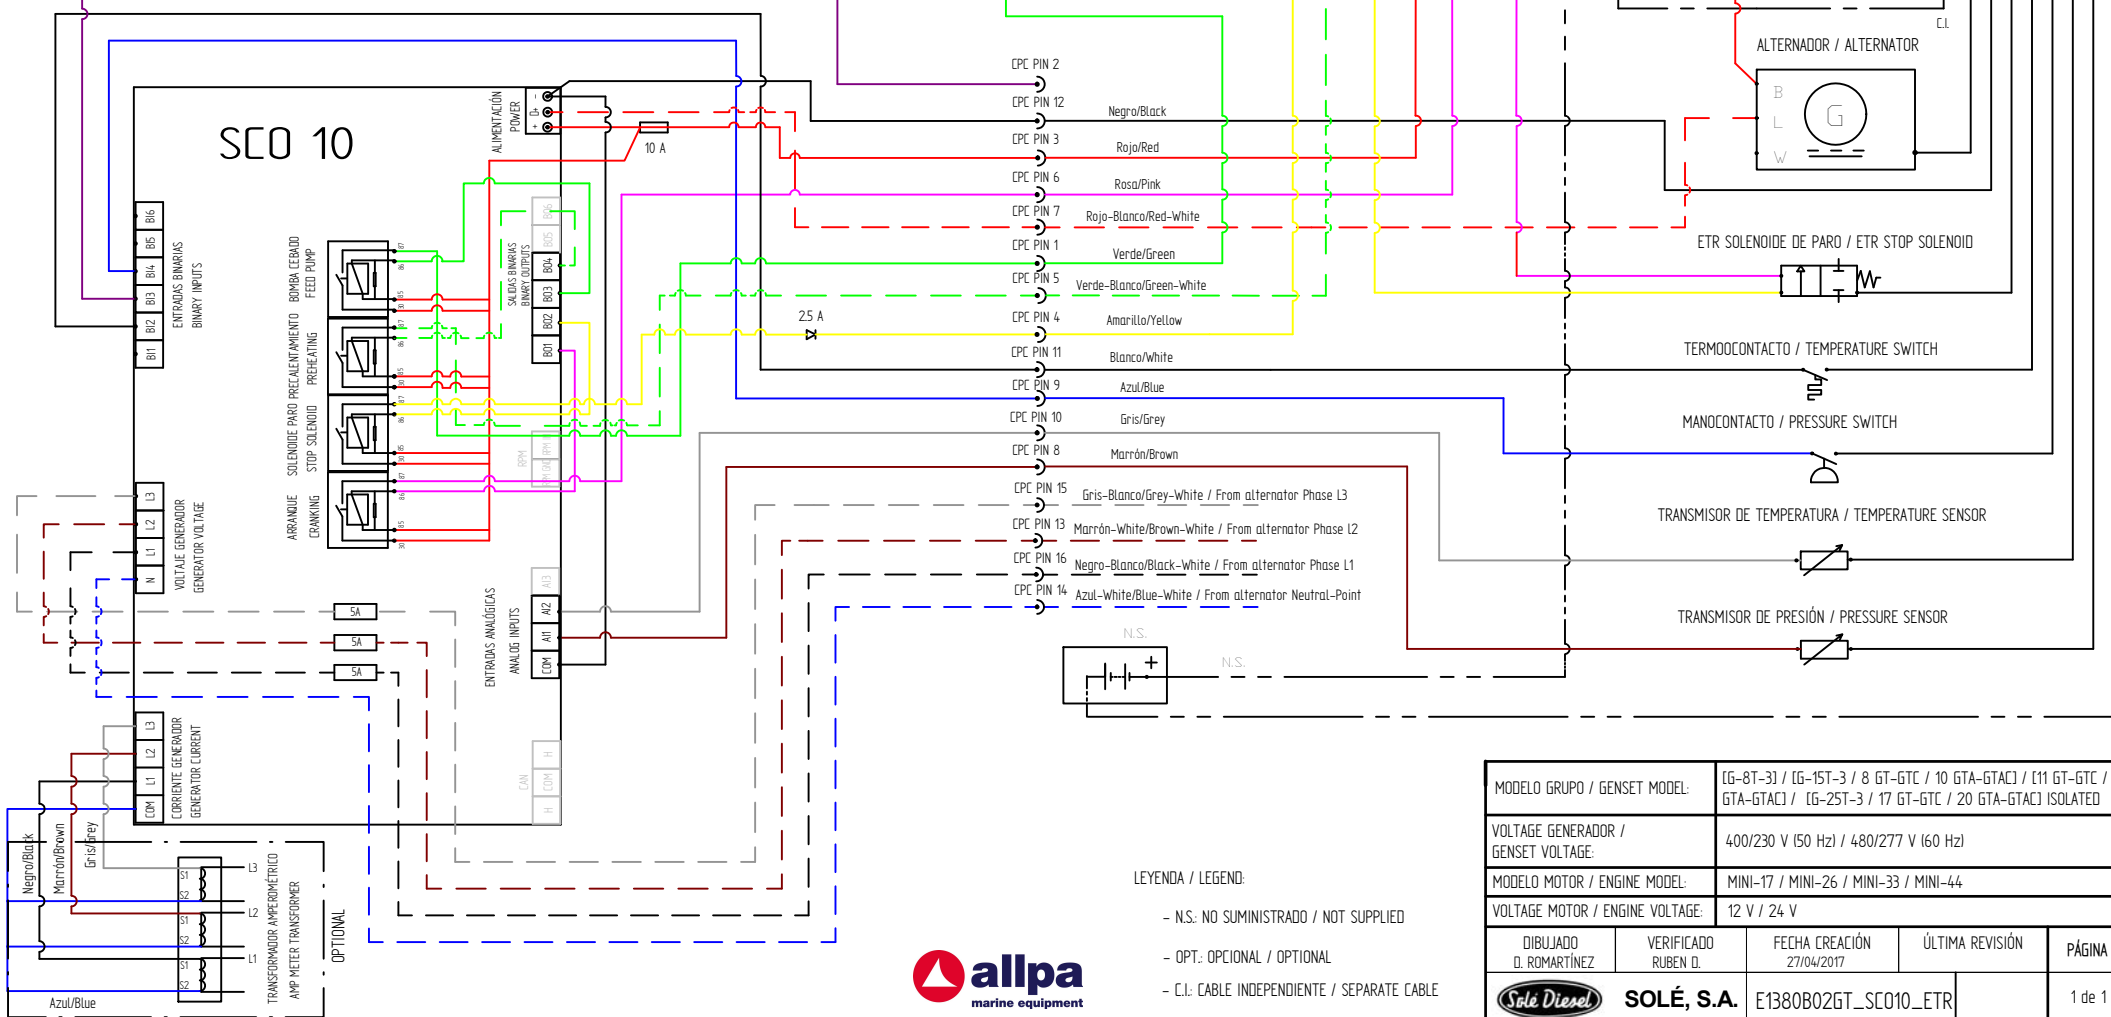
SCO 10

ALIMENTACIÓN POWER
D+
-
+
10 A

B16
B15
B14
B13
B12
B11
ENTRADAS BINARIAS BINARY INPUTS

BOMBA CEBADO FEED PUMP
PRECALENTAMIENTO PREHEATING
SOLENOIDE PARO STOP SOLENOID
ARRANQUE CRANKING

SALIDAS BINARIAS BINARY OUTPUTS
B06
B05
B04
B03
B02
B01

RPM
RPM GND

L3
L2
L1
N
VOLTAJE GENERADOR GENERATOR VOLTAGE

5A
5A
5A

ENTRADAS ANALÓGICAS ANALOG INPUTS
AI3
AI2
AI1
COM

L3
L2
L1
COM
CORRIENTE GENERADOR GENERATOR CURRENT

CAN
H
COM
L

Negro/Black
Marrón/Brown
Gris/Grey
Azul/Blue

S1
S2
S1
S2
S1
S2
L3
L2
L1
TRANSFORMADOR AMPEROMÉTRICO AMP METER TRANSFORMER
OPTIONAL

CPC PIN 2
CPC PIN 12 Negro/Black
CPC PIN 3 Rojo/Red
CPC PIN 6 Rosa/Pink
CPC PIN 7 Rojo-Blanco/Red-White
CPC PIN 1 Verde/Green
CPC PIN 5 Verde-Blanco/Green-White
2.5 A
CPC PIN 4 Amarillo/Yellow
CPC PIN 11 Blanco/White
CPC PIN 9 Azul/Blue
CPC PIN 10 Gris/Grey
CPC PIN 8 Marrón/Brown
CPC PIN 15 Gris-Blanco/Grey-White / From alternator Phase L3
CPC PIN 13 Marrón-White/Brown-White / From alternator Phase L2
CPC PIN 16 Negro-Blanco/Black-White / From alternator Phase L1
CPC PIN 14 Azul-White/Blue-White / From alternator Neutral-Point

N.S.
N.S.

C.I.
ALTERNADOR / ALTERNATOR
B
L
W
G

ETR SOLENOIDE DE PARO / ETR STOP SOLENOID
TERMOCONTACTO / TEMPERATURE SWITCH
MANOCONTACTO / PRESSURE SWITCH
TRANSMISOR DE TEMPERATURA / TEMPERATURE SENSOR
TRANSMISOR DE PRESIÓN / PRESSURE SENSOR

LEYENDA / LEGEND:
- N.S.: NO SUMINISTRADO / NOT SUPPLIED
- OPT.: OPCIONAL / OPTIONAL
- C.I.: CABLE INDEPENDIENTE / SEPARATE CABLE

allpa marine equipment

| MODELO GRUPO / GENSET MODEL: | [G-8T-3] / [G-15T-3 / 8 GT-GTC / 10 GTA-GTAC] / [11 GT-GTC / GTA-GTAC] / [G-25T-3 / 17 GT-GTC / 20 GTA-GTAC] ISOLATED |
|---|---|
| VOLTAGE GENERADOR / GENSET VOLTAGE: | 400/230 V (50 Hz) / 480/277 V (60 Hz) |
| MODELO MOTOR / ENGINE MODEL: | MINI-17 / MINI-26 / MINI-33 / MINI-44 |
| VOLTAGE MOTOR / ENGINE VOLTAGE: | 12 V / 24 V |

| DIBUJADO D. ROMARTÍNEZ | VERIFICADO RUBEN D. | FECHA CREACIÓN 27/04/2017 | ÚLTIMA REVISIÓN | PÁGINA |
|---|---|---|---|---|
| Solé Diesel SOLÉ, S.A. | | E1380B02GT_SC010_ETR | | 1 de 1 |